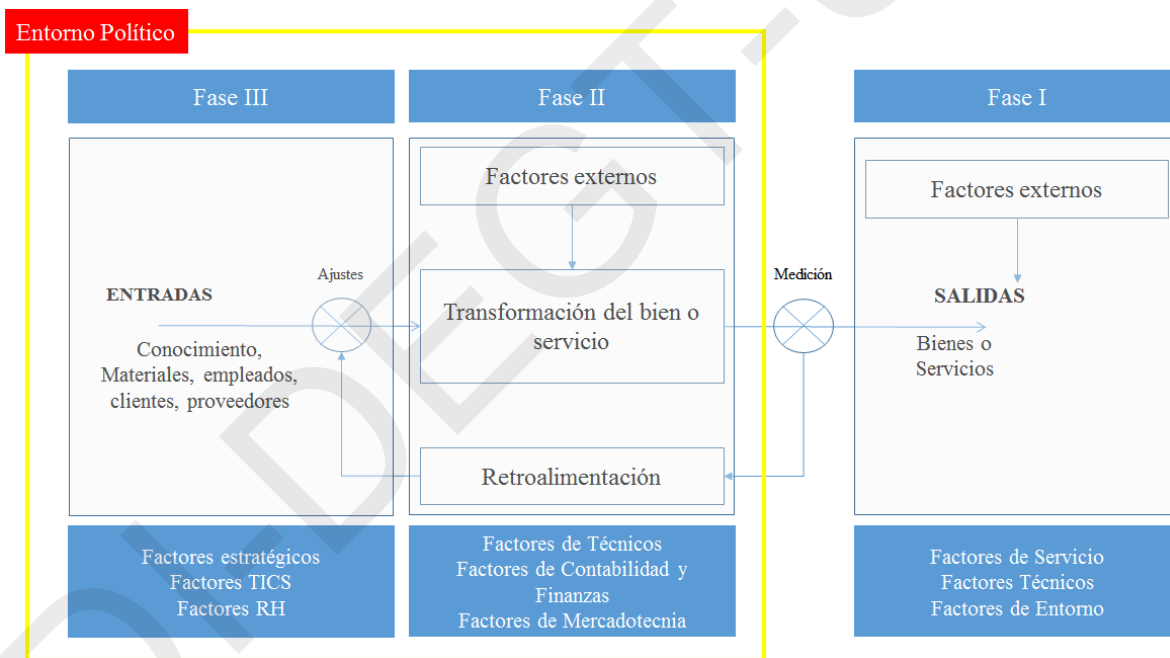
Entorno Político

Fase III

Fase II

Fase I

Factores externos

Factores externos

Ajustes

Medición

ENTRADAS

Transformación del bien o servicio

SALIDAS

Conocimiento, Materiales, empleados, clientes, proveedores

Bienes o Servicios

Retroalimentación

Factores estratégicos
Factores TICS
Factores RH

Factores de Técnicos
Factores de Contabilidad y Finanzas
Factores de Mercadotecnia

Factores de Servicio
Factores Técnicos
Factores de Entorno